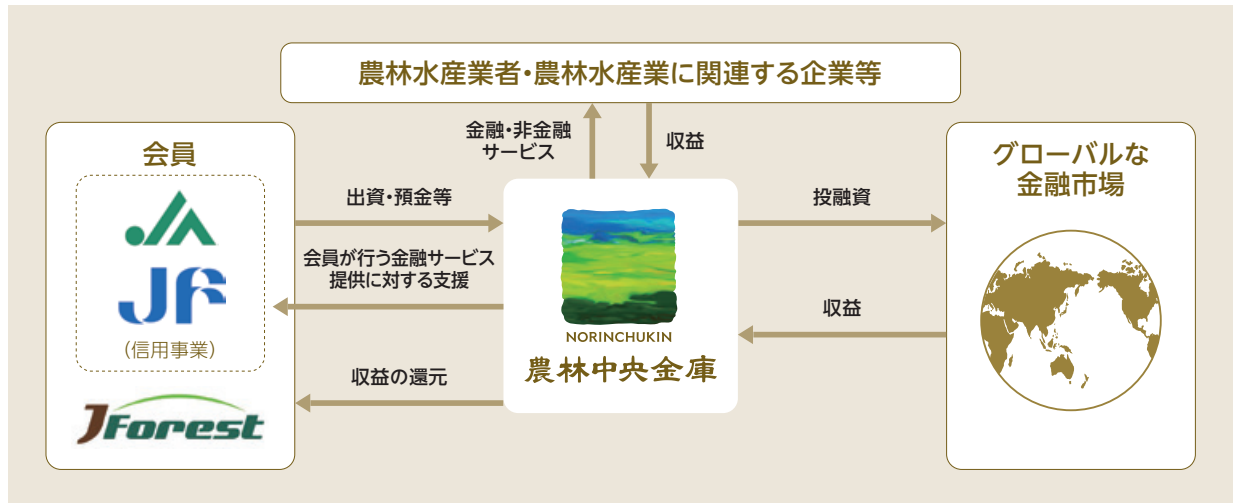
農林水産業者・農林水産業に関連する企業等

金融・非金融サービス

収益

会員

JA

JF

（信用事業）

JForest

出資・預金等

会員が行う金融サービス提供に対する支援

収益の還元

NORINCHUKIN
農林中央金庫

投融資

収益

グローバルな金融市場